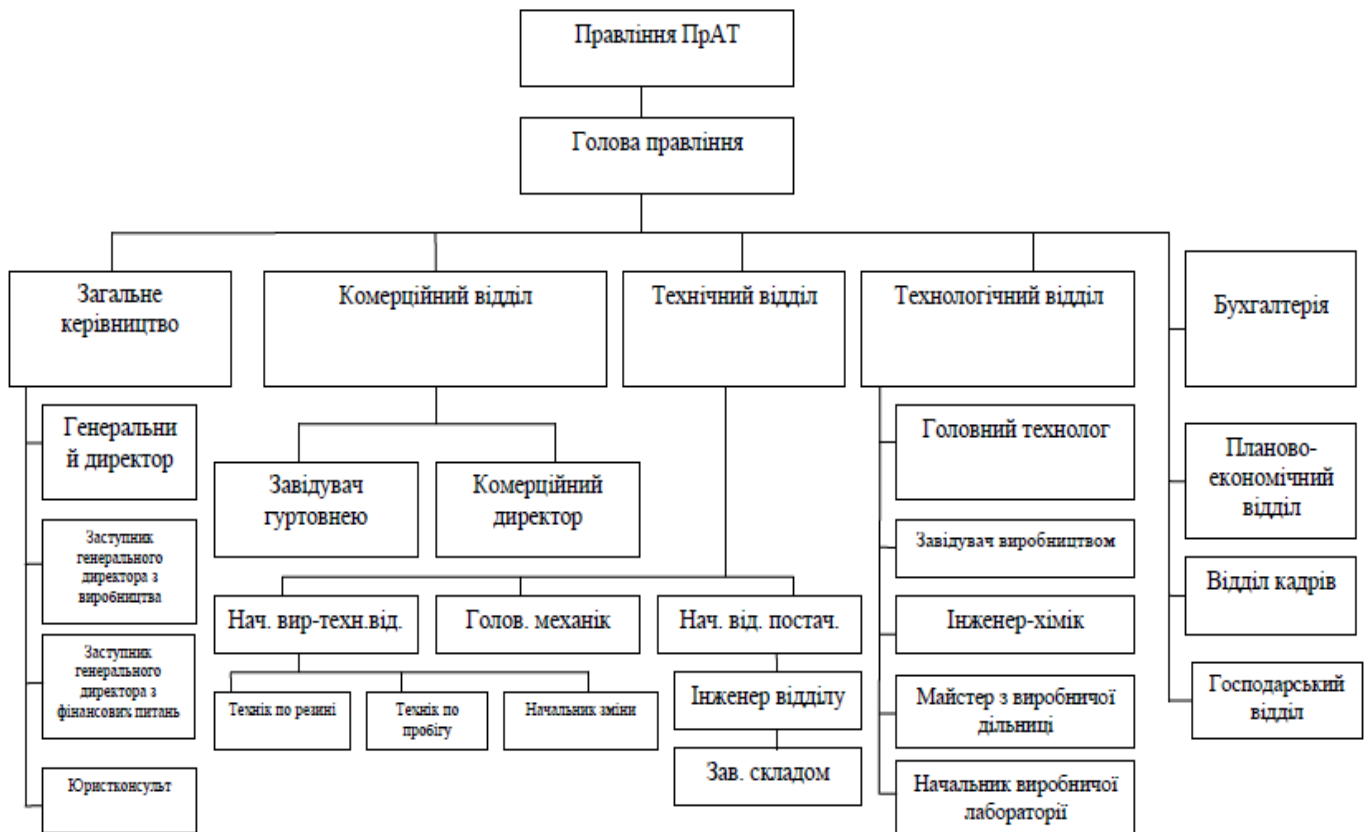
Правління ПрАТ

Голова правління

Загальне керівництво

Комерційний відділ

Технічний відділ

Технологічний відділ

Бухгалтерія

Генеральний директор

Заступник генерального директора з виробництва

Заступник генерального директора з фінансових питань

Юристконсульт

Завідувач гуртовнею

Комерційний директор

Нач. вир-техн.від.

Голов. механік

Нач. від. постач.

Технік по резині

Технік по пробігу

Начальник зміни

Інженер відділу

Зав. складом

Головний технолог

Завідувач виробництвом

Інженер-хімік

Майстер з виробничої дільниці

Начальник виробничої лабораторії

Планово-економічний відділ

Відділ кадрів

Господарський відділ